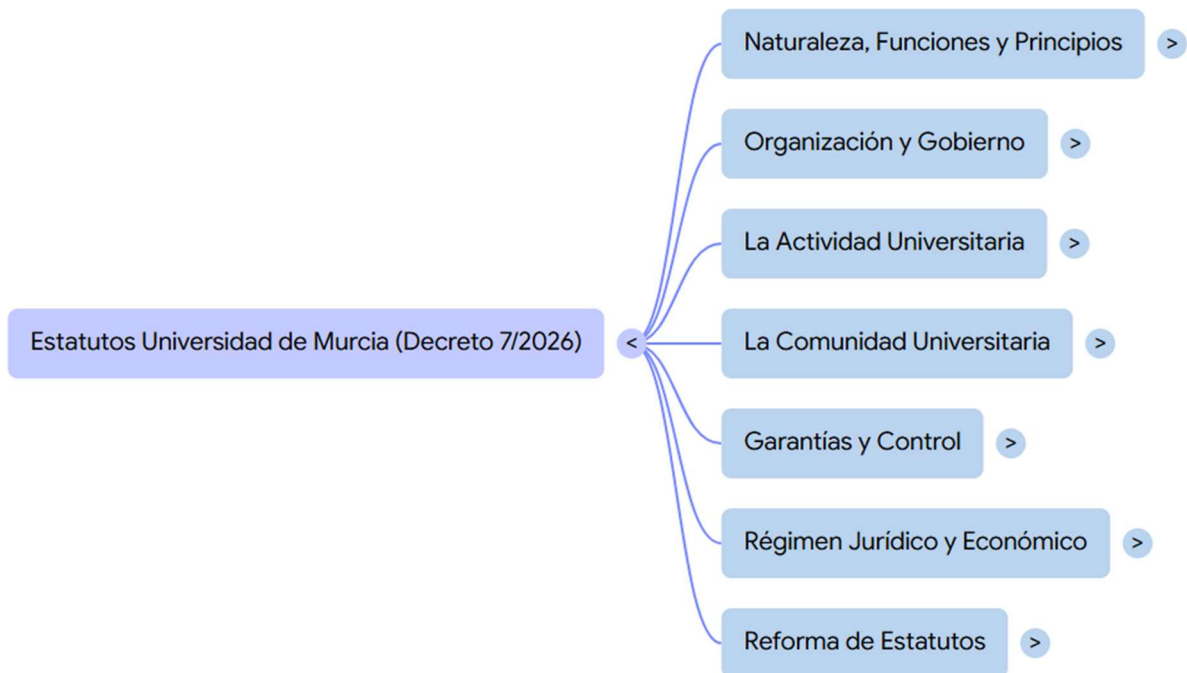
Estatutos Universidad de Murcia (Decreto 7/2026) <

Naturaleza, Funciones y Principios >

Organización y Gobierno >

La Actividad Universitaria >

La Comunidad Universitaria >

Garantías y Control >

Régimen Jurídico y Económico >

Reforma de Estatutos >